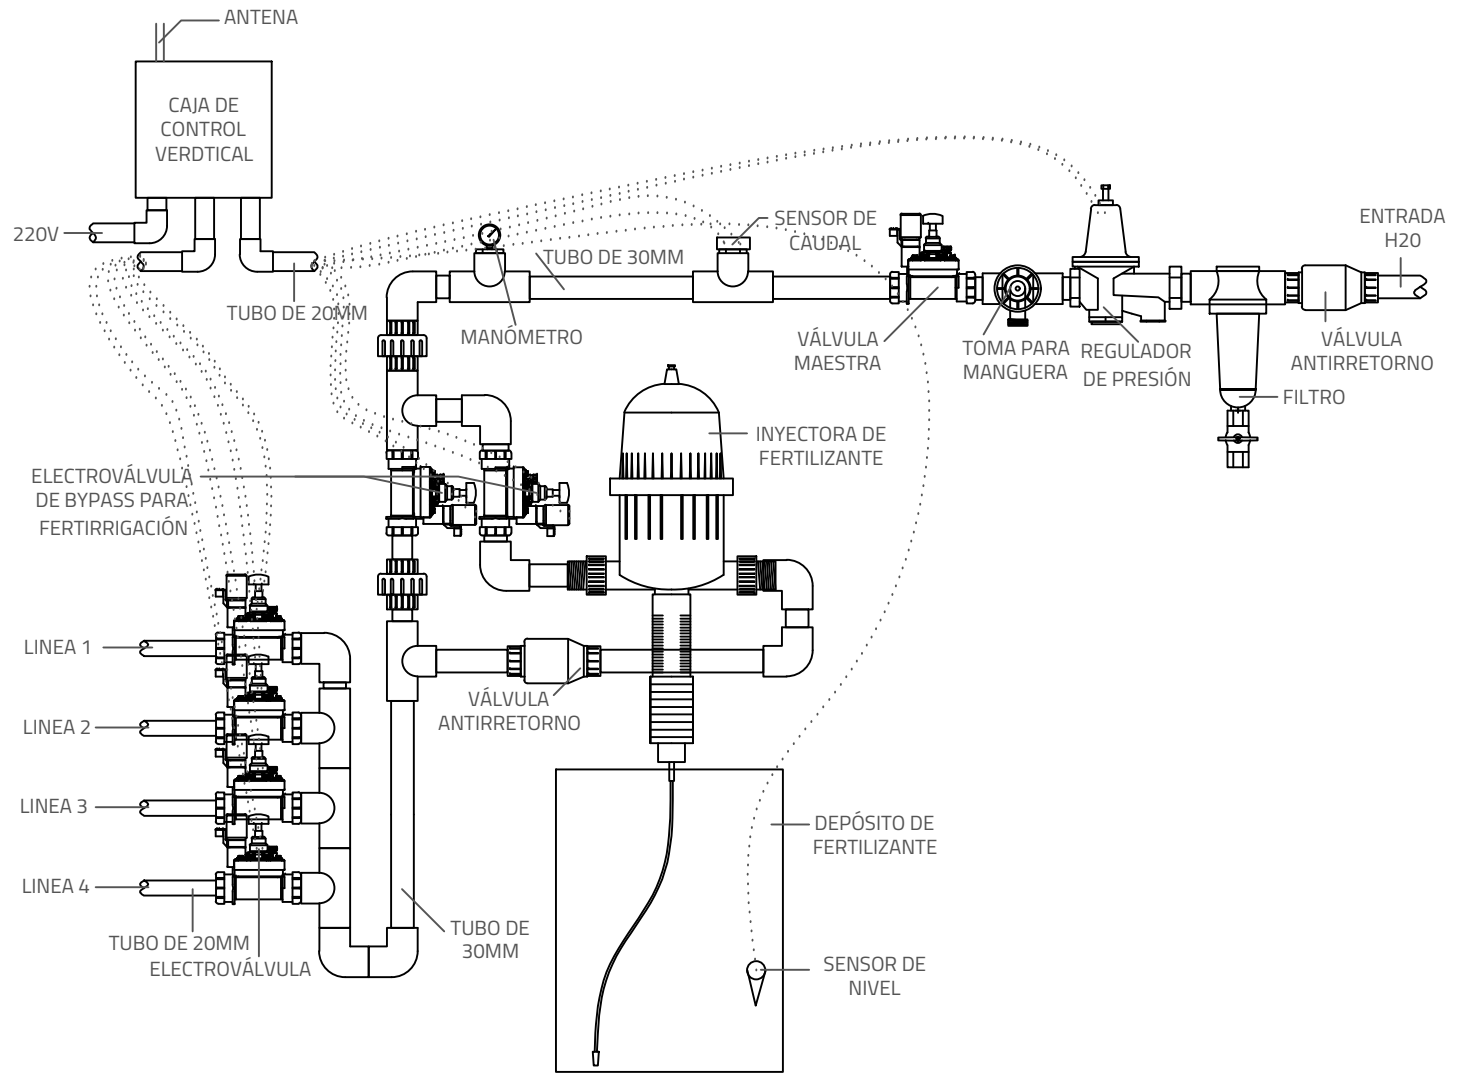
ANTENA

CAJA DE CONTROL VERDTICAL

220V

TUBO DE 20MM

MANÓMETRO

TUBO DE 30MM

SENSOR DE CAUDAL

VÁLVULA MAESTRA

TOMA PARA MANGUERA

REGULADOR DE PRESIÓN

ENTRADA H20

VÁLVULA ANTIRRETORNO

FILTRO

INYECTORA DE FERTILIZANTE

ELECTROVÁLVULA DE BYPASS PARA FERTIRRIGACIÓN

LINEA 1

LINEA 2

LINEA 3

LINEA 4

VÁLVULA ANTIRRETORNO

DEPÓSITO DE FERTILIZANTE

SENSOR DE NIVEL

TUBO DE 30MM

TUBO DE 20MM

ELECTROVÁLVULA